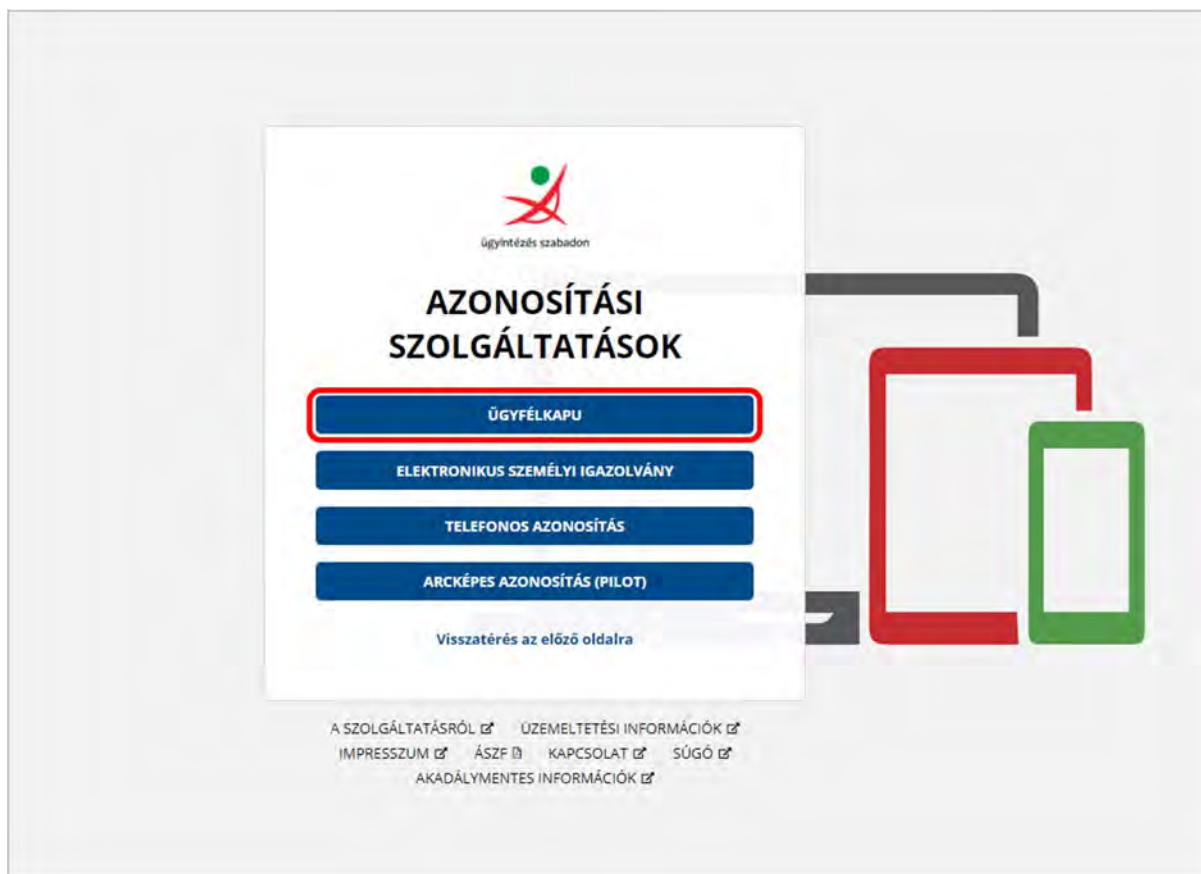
ügyintézés szabadon

AZONOSÍTÁSI SZOLGÁLTATÁSOK

ÜGYFÉLKAPU

ELEKTRONIKUS SZEMÉLYI IGAZOLVÁNY

TELEFONOS AZONOSÍTÁS

ARCKÉPES AZONOSÍTÁS (PILOT)

Visszatérés az előző oldalra

A SZOLGÁLTATÁSRÓL ÜZEMELTETÉSI INFORMÁCIÓK
IMPRESSZUM ÁSZF KAPCSOLAT SÚGÓ
AKADÁLYMENTES INFORMÁCIÓK